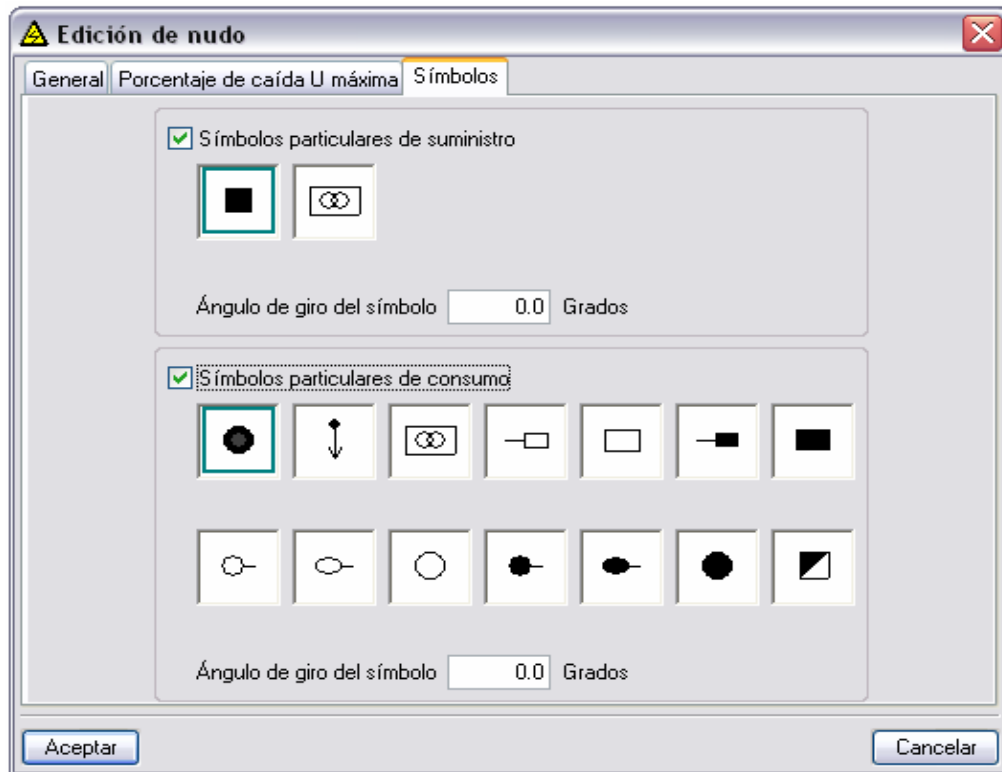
Edición de nudo

General | Porcentaje de caída U máxima | Símbolos

Símbolos particulares de suministro

Ángulo de giro del símbolo 0.0 Grados

Símbolos particulares de consumo

Ángulo de giro del símbolo 0.0 Grados

Aceptar

Cancelar